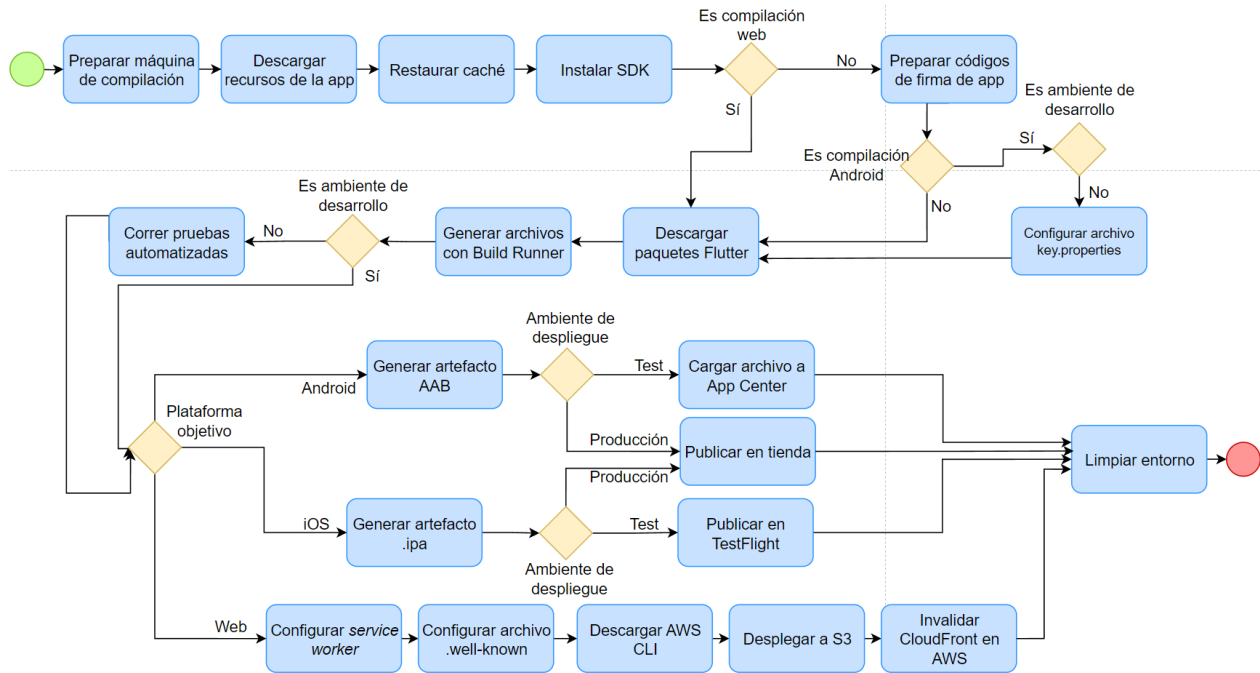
Preparar máquina de compilación

Descargar recursos de la app

Restaurar caché

Instalar SDK

Es compilación web

No

Sí

Preparar códigos de firma de app

Es ambiente de desarrollo

Sí

Es compilación Android

No

No

Configurar archivo key.properties

Descargar paquetes Flutter

Generar archivos con Build Runner

Es ambiente de desarrollo

No

Sí

Correr pruebas automatizadas

Ambiente de despliegue

Generar artefacto AAB

Android

Test

Cargar archivo a App Center

Plataforma objetivo

Producción

Publicar en tienda

Limpiar entorno

Producción

iOS

Generar artefacto .ipa

Test

Publicar en TestFlight

Ambiente de despliegue

Web

Configurar *service worker*

Configurar archivo .well-known

Descargar AWS CLI

Desplegar a S3

Invalidar CloudFront en AWS